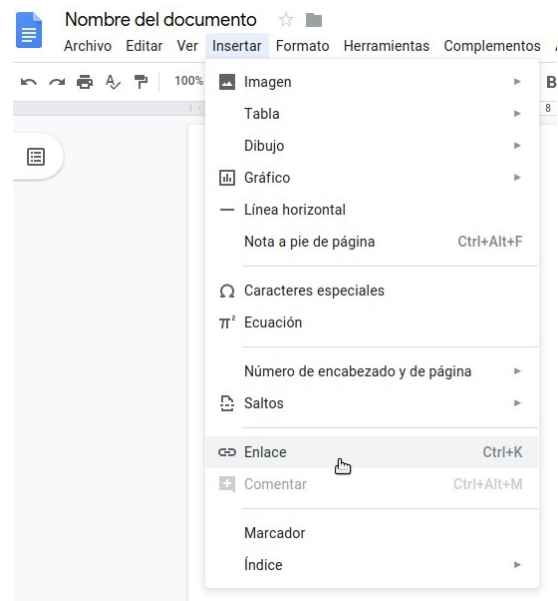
Nombre del documento

Archivo Editar Ver Insertar Formato Herramientas Complementos

100%

B

8

Imagen
Tabla
Dibujo
Gráfico
Línea horizontal
Nota a pie de página Ctrl+Alt+F
Caracteres especiales
Ecuación
Número de encabezado y de página
Saltos
Enlace Ctrl+K
Comentar Ctrl+Alt+M
Marcador
Índice